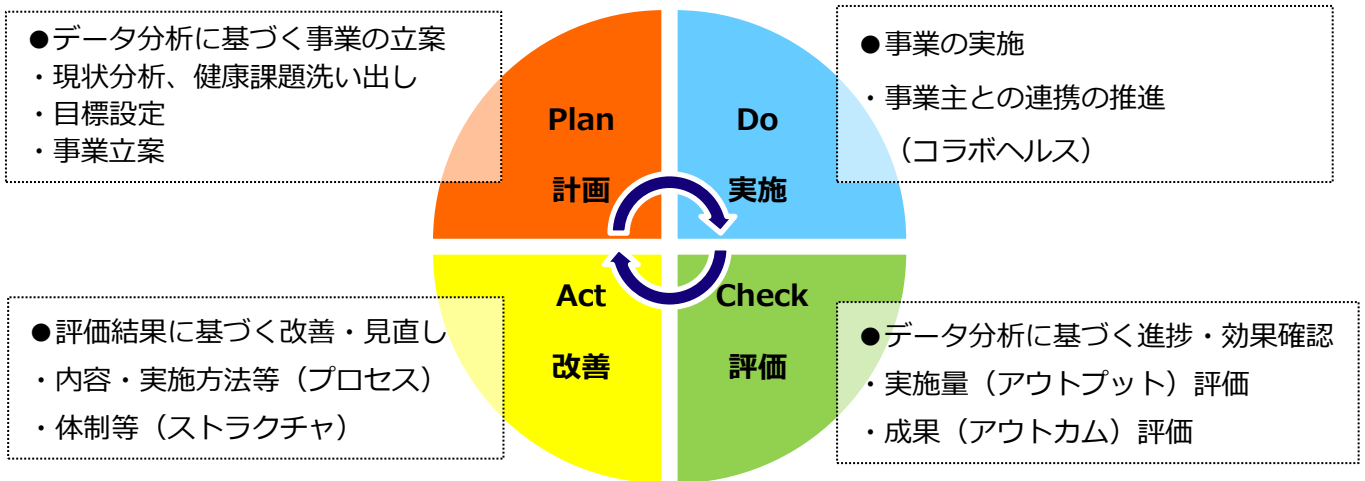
●データ分析に基づく事業の立案
・現状分析、健康課題洗い出し
・目標設定
・事業立案

Plan
計画

Do
実施

●事業の実施
・事業主との連携の推進
（コラボヘルス）

●評価結果に基づく改善・見直し
・内容・実施方法等（プロセス）
・体制等（ストラクチャ）

Act
改善

Check
評価

●データ分析に基づく進捗・効果確認
・実施量（アウトプット）評価
・成果（アウトカム）評価